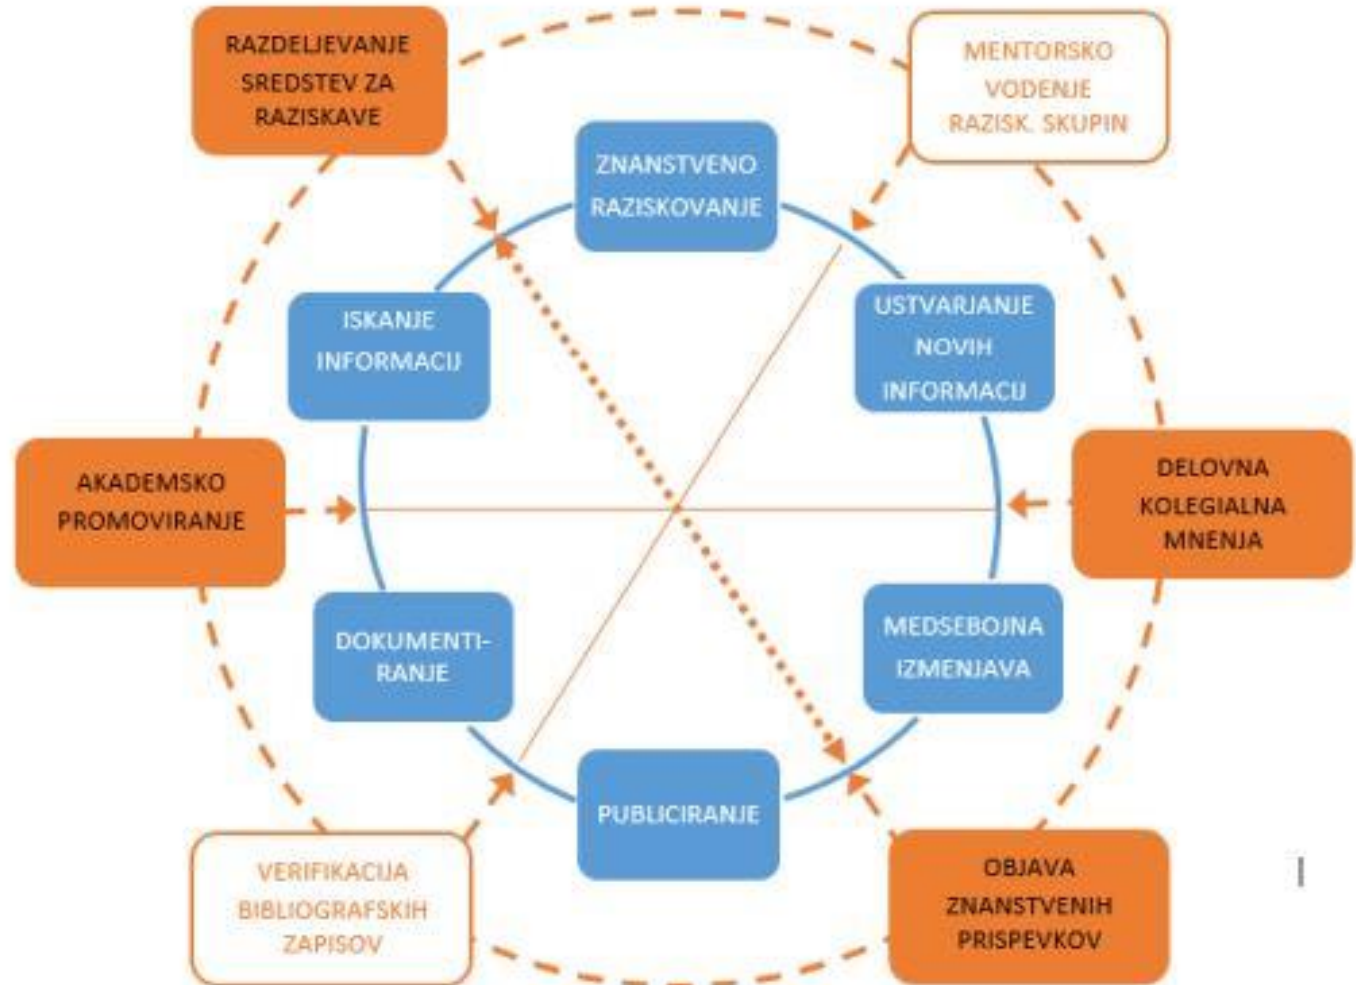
RAZDELJEVANJE SREDSTEV ZA RAZISKAVE

MENTORSKO VODENJE RAZISK. SKUPIN

ZNANSTVENO RAZISKOVANJE

ISKANJE INFORMACIJ

USTVARJANJE NOVIH INFORMACIJ

AKADEMSKO PROMOVIRANJE

DELOVNA KOLEGIALNA MNENJA

DOKUMENTI-RANJE

MEDSEBOJNA IZMENJAVA

PUBLICIRANJE

VERIFIKACIJA BIBLIOGRAFSKIH ZAPISOV

OBJAVA ZNANSTVENIH PRISPEVKOV